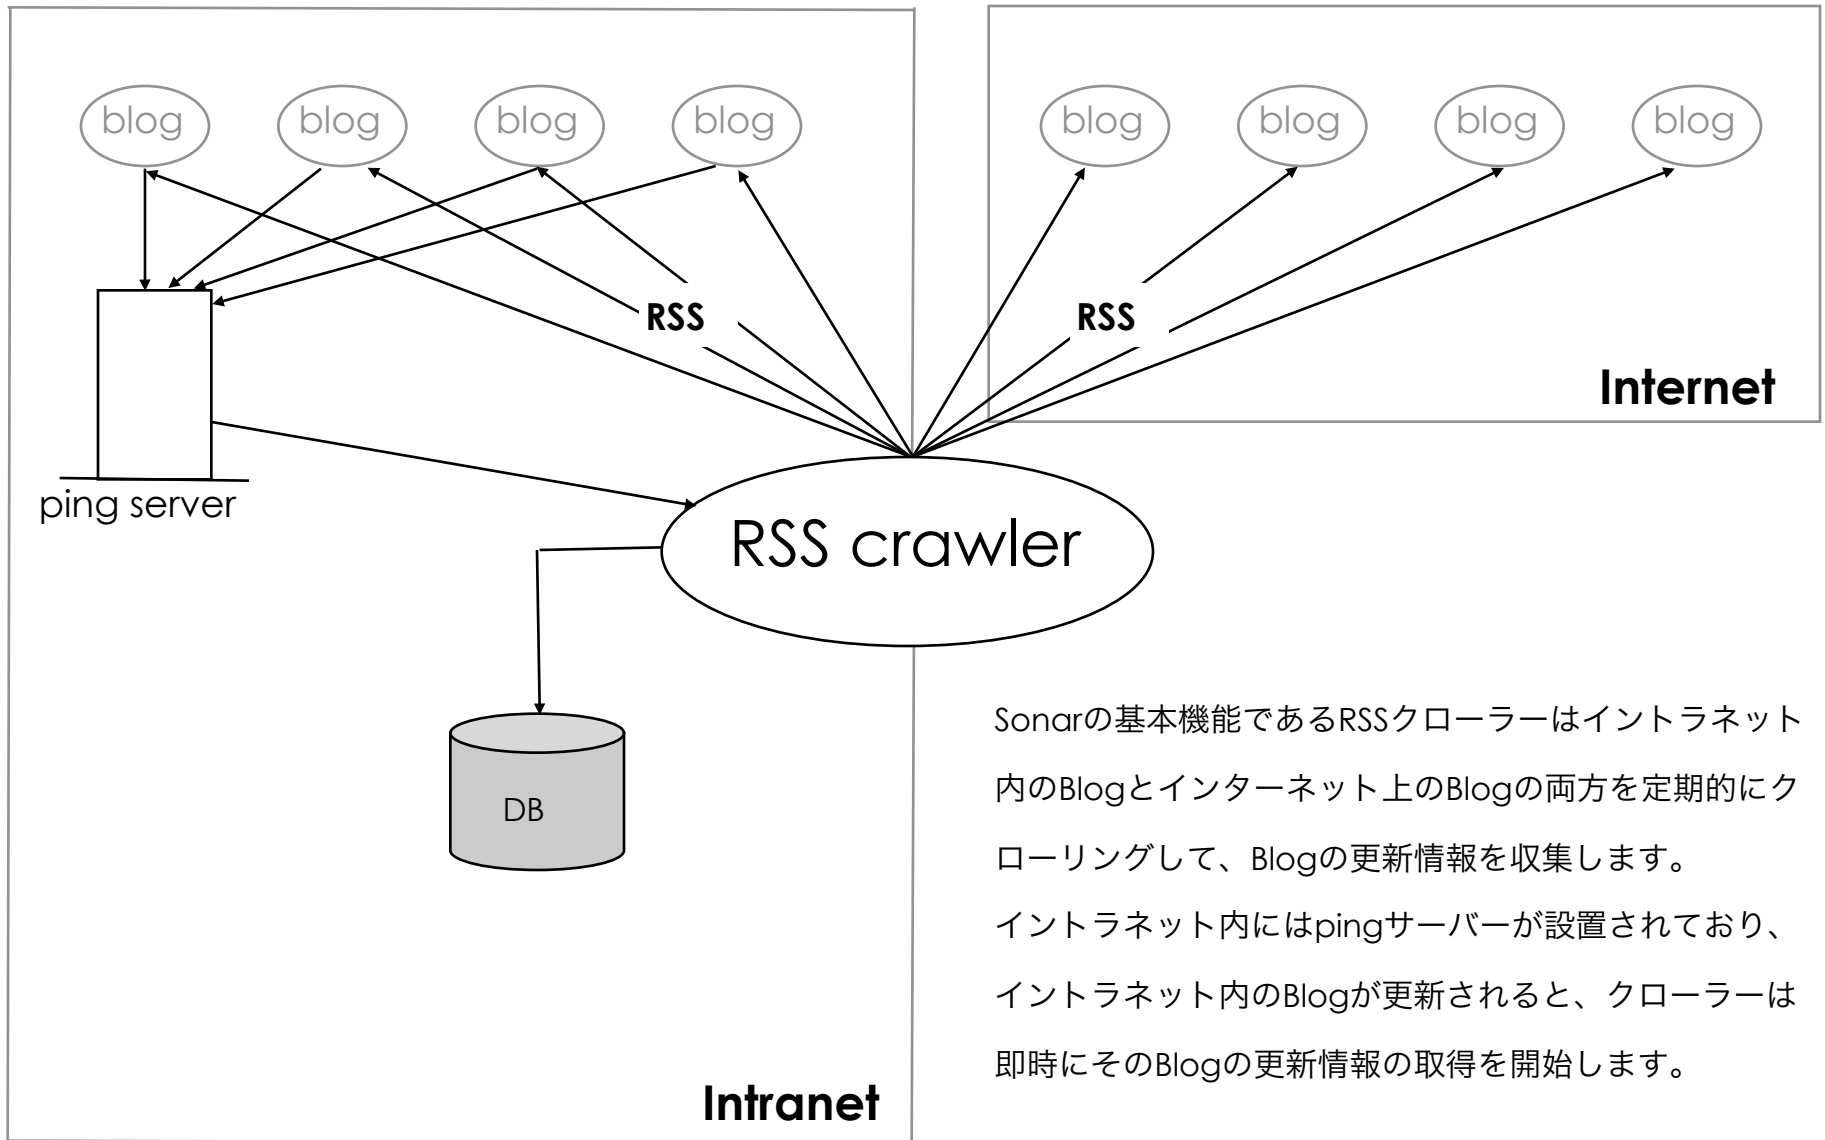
blog blog blog blog

blog blog blog blog

RSS

RSS

Internet

ping server

RSS crawler

DB

Sonarの基本機能であるRSSクローラーはイントラネット内のBlogとインターネット上のBlogの両方を定期的にクローリングして、Blogの更新情報を収集します。
イントラネット内にはpingサーバーが設置されており、イントラネット内のBlogが更新されると、クローラーは即時にそのBlogの更新情報の取得を開始します。

Intranet